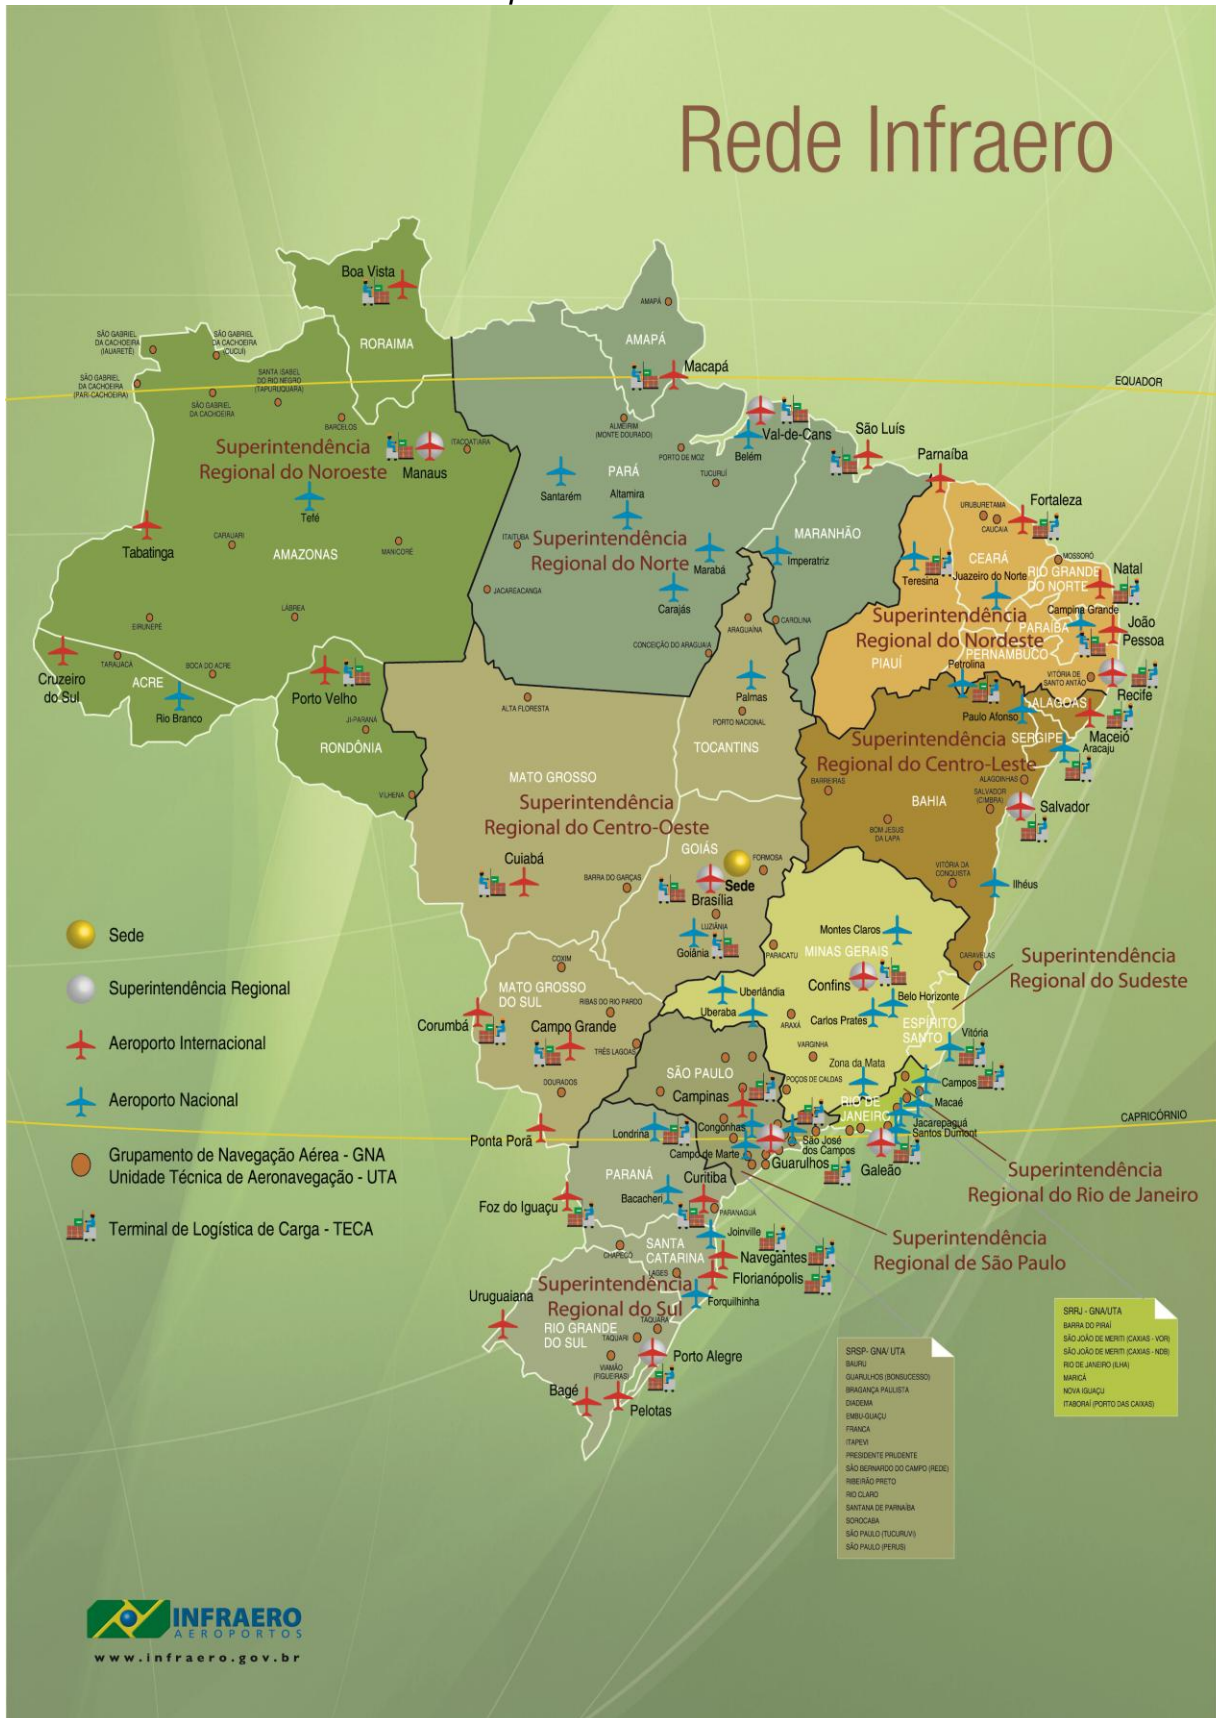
Rede Infraero

Boa Vista
RORAIMA
SÃO GABRIEL DA CACHOEIRA (IAUARETÊ)
SÃO GABRIEL DA CACHOEIRA (CUCUÍ)
SÃO GABRIEL DA CACHOEIRA (PARI-CACHOEIRA)
SANTA ISABEL DO RIO NEGRO (TAPURUQUARA)
SÃO GABRIEL DA CACHOEIRA
BARCELOS
ITACOATIARA
Superintendência Regional do Noroeste
Manaus
Tefé
Tabatinga
CARAUARI
AMAZONAS
MANICORÉ
LÁBREA
EIRUNEPÉ
TARAUACÁ
BOCA DO ACRE
Cruzeiro do Sul
ACRE
Rio Branco
Porto Velho
JI-PARANÁ
RONDÔNIA
VILHENA
AMAPÁ
AMAPÁ
Macapá
EQUADOR
ALMEIRIM (MONTE DOURADO)
PORTO DE MOZ
TUCURUÍ
Val-de-Cans
Belém
São Luís
Parnaíba
PARÁ
Santarém
Altamira
ITAITUBA
Superintendência Regional do Norte
Marabá
JACAREACANGA
Carajás
CONCEIÇÃO DO ARAGUAIA
ARAGUAINA
CAROLINA
MARANHÃO
Imperatriz
Palmas
PORTO NACIONAL
TOCANTINS
ALTA FLORESTA
Fortaleza
URUBURETAMA
CAUCAIA
CEARÁ
MOSSORÓ
Teresina
Juazeiro do Norte
RIO GRANDE DO NORTE
Natal
Campina Grande
PARAÍBA
João Pessoa
Superintendência Regional do Nordeste
PIAUÍ
PERNAMBUCO
Petrolina
VITÓRIA DE SANTO ANTÃO
Recife
Paulo Afonso
ALAGOAS
Maceió
SERGIPE
Aracaju
Superintendência Regional do Centro-Leste
BARREIRAS
ALAGOINHAS
SALVADOR (CIMBRA)
BAHIA
Salvador
BOM JESUS DA LAPA
VITÓRIA DA CONQUISTA
Ilhéus
MATO GROSSO
Superintendência Regional do Centro-Oeste
GOIÁS
FORMOSA
Cuiabá
BARRA DO GARÇAS
Sede
Brasília
LUZIÂNIA
Goiânia
Montes Claros
MINAS GERAIS
PARACATU
CARAVELAS
Superintendência Regional do Sudeste
Confins
COXIM
MATO GROSSO DO SUL
RIBAS DO RIO PARDO
Uberlândia
Belo Horizonte
Corumbá
Campo Grande
Uberaba
ARAXÁ
Carlos Prates
ESPÍRITO SANTO
Vitória
TRÊS LAGOAS
VARGINHA
Zona da Mata
DOURADOS
SÃO PAULO
POÇOS DE CALDAS
Campos
Campinas
RIO DE JANEIRO
Macaé
CAPRICÓRNIO
Ponta Porã
Londrina
Congonhas
São José dos Campos
Jacarepaguá
Santos Dumont
Campo de Marte
Guarulhos
Galeão
PARANÁ
Curitiba
Superintendência Regional do Rio de Janeiro
Bacacheri
PARANAGUÁ
Foz do Iguaçu
Joinville
SANTA CATARINA
CHAPECÓ
Navegantes
Superintendência Regional de São Paulo
LAGES
Florianópolis
Superintendência Regional do Sul
Forquilhinha
Uruguaiana
TAQUARA
RIO GRANDE DO SUL
TAQUARI
Porto Alegre
VIAMÃO (FIGUEIRAS)
Bagé
Pelotas

Sede
Superintendência Regional
Aeroporto Internacional
Aeroporto Nacional
Grupamento de Navegação Aérea - GNA
Unidade Técnica de Aeronavegação - UTA
Terminal de Logística de Carga - TECA

SRSP- GNA/ UTA
BAURU
GUARULHOS (BONSUCESSO)
BRAGANÇA PAULISTA
DIADEMA
EMBU-GUAÇU
FRANCA
ITAPEVI
PRESIDENTE PRUDENTE
SÃO BERNARDO DO CAMPO (REDE)
RIBEIRÃO PRETO
RIO CLARO
SANTANA DE PARNAÍBA
SOROCABA
SÃO PAULO (TUCURUVI)
SÃO PAULO (PERUS)

SRRJ - GNA/UTA
BARRA DO PIRAÍ
SÃO JOÃO DE MERITI (CAXIAS - VOR)
SÃO JOÃO DE MERITI (CAXIAS - NDB)
RIO DE JANEIRO (ILHA)
MARICÁ
NOVA IGUAÇU
ITABORAÍ (PORTO DAS CAIXAS)

INFRAERO
AEROPORTOS
www.infraero.gov.br